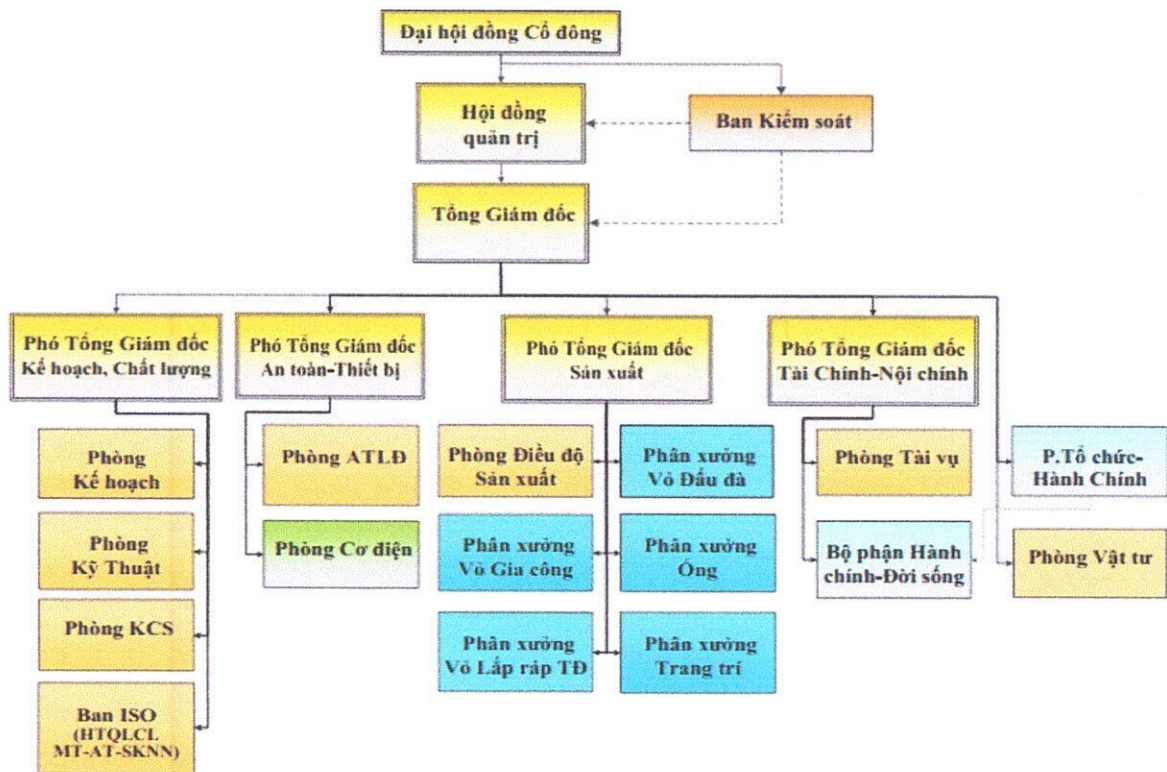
Đại hội đồng Cổ đông

Hội đồng quản trị

Ban Kiểm soát

Tổng Giám đốc

Phó Tổng Giám đốc Kế hoạch, Chất lượng

Phó Tổng Giám đốc An toàn-Thiết bị

Phó Tổng Giám đốc Sản xuất

Phó Tổng Giám đốc Tài Chính-Nội chính

Phòng Kế hoạch

Phòng Kỹ Thuật

Phòng KCS

Ban ISO (HTQLCL MT-AT-SKNN)

Phòng ATLĐ

Phòng Cơ điện

Phòng Điều độ Sản xuất

Phân xưởng Vỏ Đấu đà

Phân xưởng Vỏ Gia công

Phân xưởng Ống

Phân xưởng Vỏ Lắp ráp TĐ

Phân xưởng Trang trí

Phòng Tài vụ

Bộ phận Hành chính-Đời sống

P.Tổ chức-Hành Chính

Phòng Vật tư